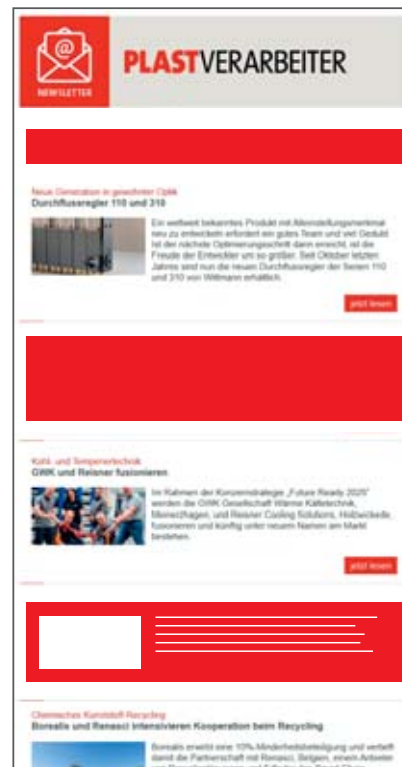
NEWSLETTER

PLASTVERARBEITER

Neue Generation in gewohnter Optik
Durchflussregler 110 und 310

Ein weltweit bekanntes Produkt mit Alleinstellungsmerkmal neu zu entwickeln erfordert ein gutes Team und viel Geduld. Ist der nächste Optimierungsschritt dann erreicht, ist die Freude der Entwickler um so größer. Seit Oktober letzten Jahres sind nun die neuen Durchflussregler der Serien 110 und 310 von Wittmann erhältlich.

jetzt lesen

Kühl- und Temperiertechnik
GWK und Reisner fusionieren

Im Rahmen der Konzernstrategie „Future Ready 2025" werden die GWK Gesellschaft Wärme Kältetechnik, Meinerzhagen, und Reisner Cooling Solutions, Holzwickede, fusionieren und künftig unter neuem Namen am Markt bestehen.

jetzt lesen

Chemisches Kunststoff-Recycling
Borealis und Renasci intensivieren Kooperation beim Recycling

Borealis erwirbt eine 10%-Minderheitsbeteiligung und vertieft damit die Partnerschaft mit Renasci, Belgien, einem Anbieter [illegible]